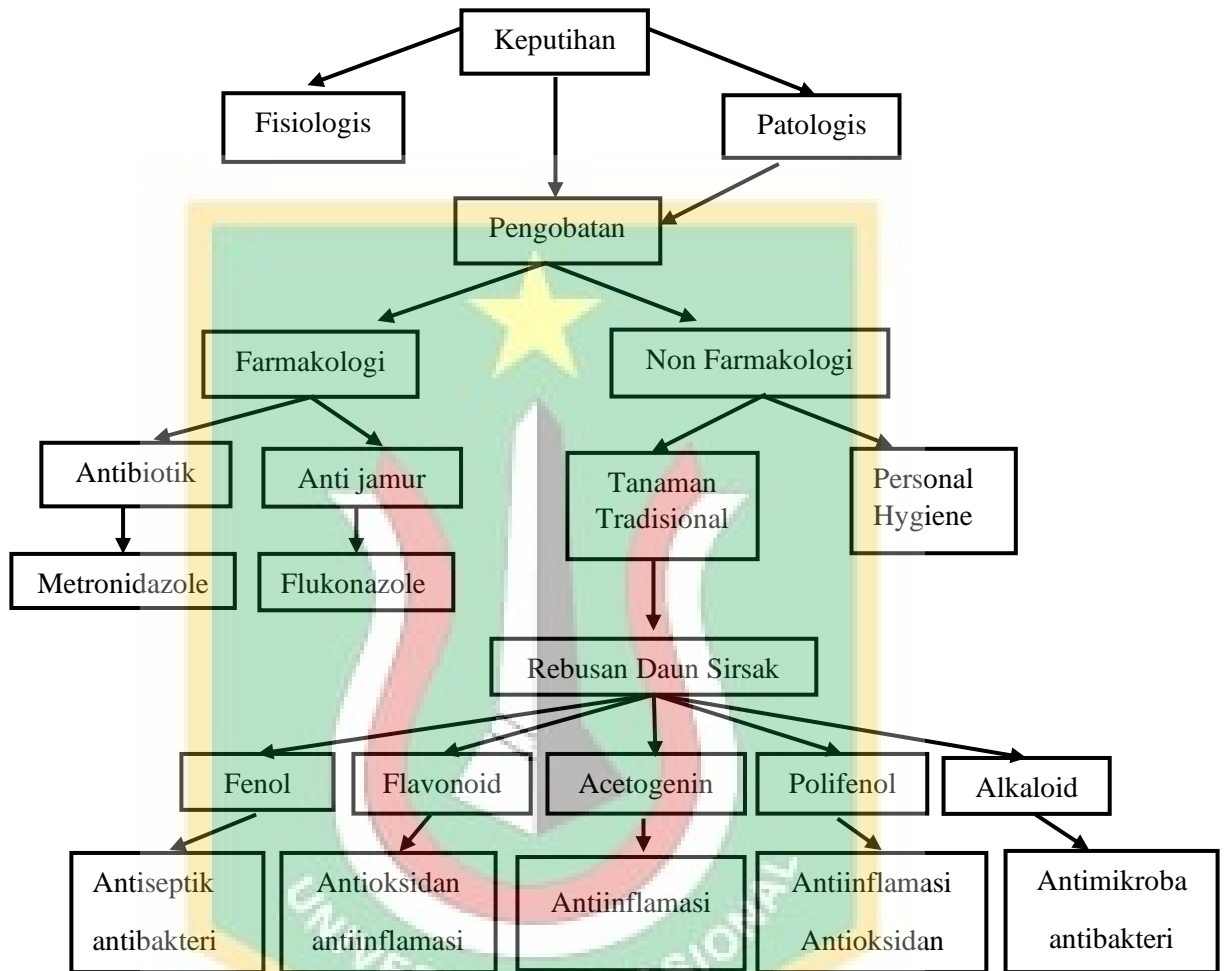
Keputihan

Fisiologis

Patologis

Pengobatan

Farmakologi

Non Farmakologi

Antibiotik

Anti jamur

Tanaman Tradisional

Personal Hygiene

Metronidazole

Flukonazole

Rebusan Daun Sirsak

Fenol

Flavonoid

Acetogenin

Polifenol

Alkaloid

Antiseptik antibakteri

Antioksidan antiinflamasi

Antiinflamasi

Antiinflamasi Antioksidan

Antimikroba antibakteri